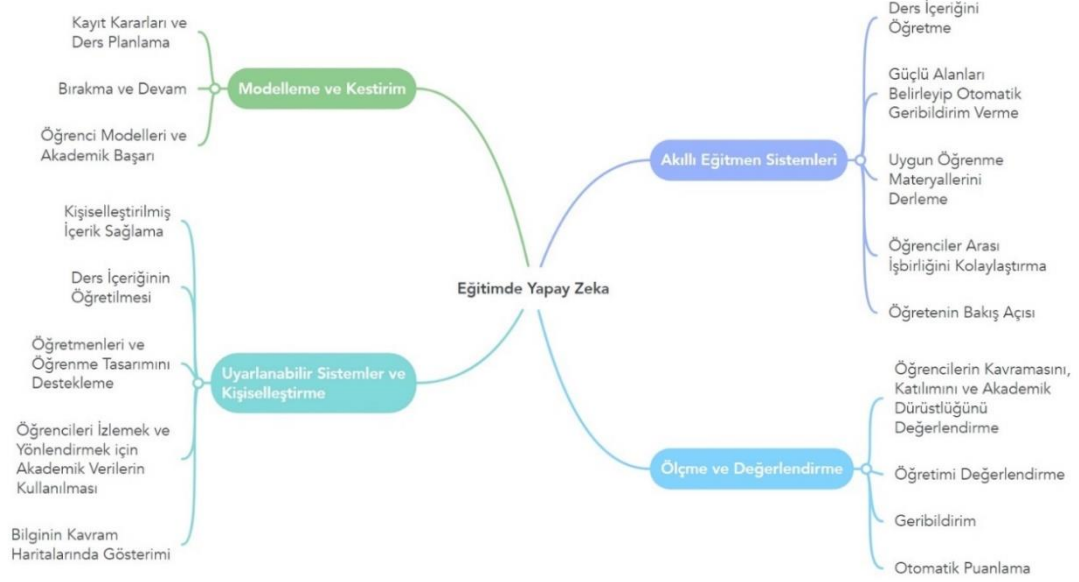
Eğitimde Yapay Zeka

Modelleme ve Kestirim

Kayıt Kararları ve Ders Planlama

Bırakma ve Devam

Öğrenci Modelleri ve Akademik Başarı

Uyarlanabilir Sistemler ve Kişiselleştirme

Kişiselleştirilmiş İçerik Sağlama

Ders İçeriğinin Öğretilmesi

Öğretmenleri ve Öğrenme Tasarımını Destekleme

Öğrencileri İzlemek ve Yönlendirmek için Akademik Verilerin Kullanılması

Bilginin Kavram Haritalarında Gösterimi

Akıllı Eğitmen Sistemleri

Ders İçeriğini Öğretme

Güçlü Alanları Belirleyip Otomatik Geribildirim Verme

Uygun Öğrenme Materyallerini Derleme

Öğrenciler Arası İşbirliğini Kolaylaştırma

Öğretenin Bakış Açısı

Ölçme ve Değerlendirme

Öğrencilerin Kavramasını, Katılımını ve Akademik Dürüstlüğünü Değerlendirme

Öğretimi Değerlendirme

Geribildirim

Otomatik Puanlama